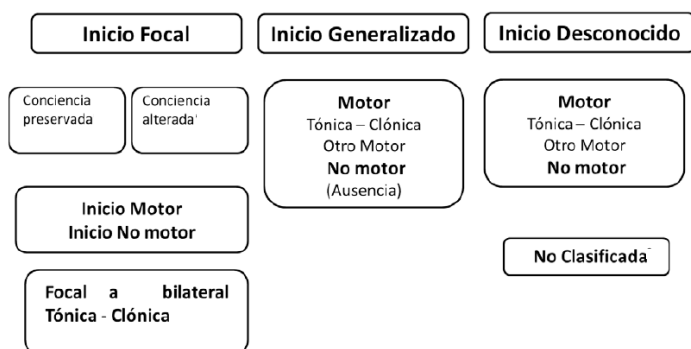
Inicio Focal

Conciencia preservada

Conciencia alterada

Inicio Motor
Inicio No motor

Focal a bilateral
Tónica - Clónica

Inicio Generalizado

Motor
Tónica – Clónica
Otro Motor
No motor
(Ausencia)

Inicio Desconocido

Motor
Tónica – Clónica
Otro Motor
No motor

No Clasificada